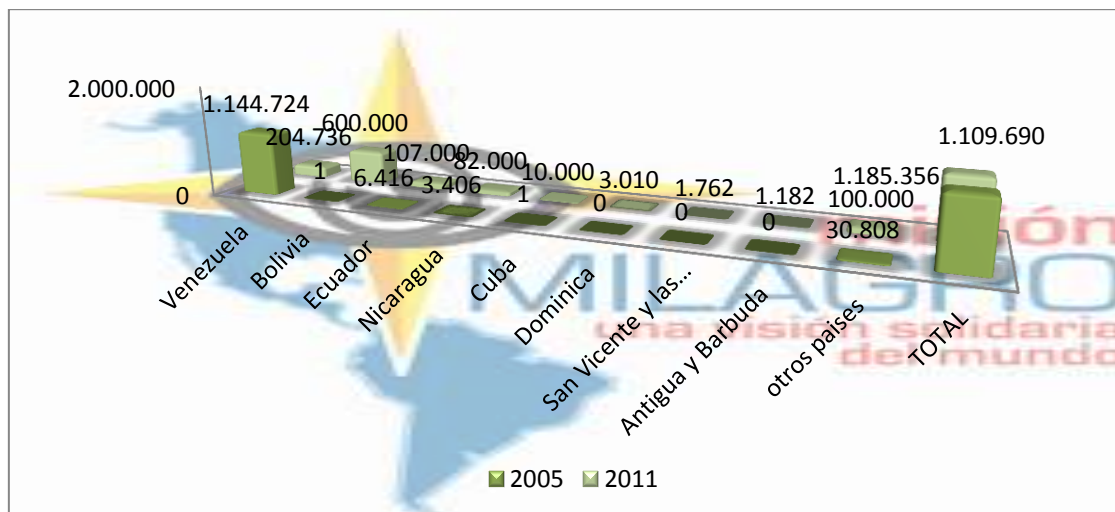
2.000.000
1.144.724
204.736
600.000
107.000
82.000
10.000
3.010
1.762
1.182
100.000
1.185.356
1.109.690
0
1
6.416
3.406
1
0
0
0
30.808

Venezuela
Bolivia
Ecuador
Nicaragua
Cuba
Dominica
San Vicente y las...
Antigua y Barbuda
otros paises
TOTAL

Misión
MILAGRO
una misión solidaria
del mundo

2005 2011